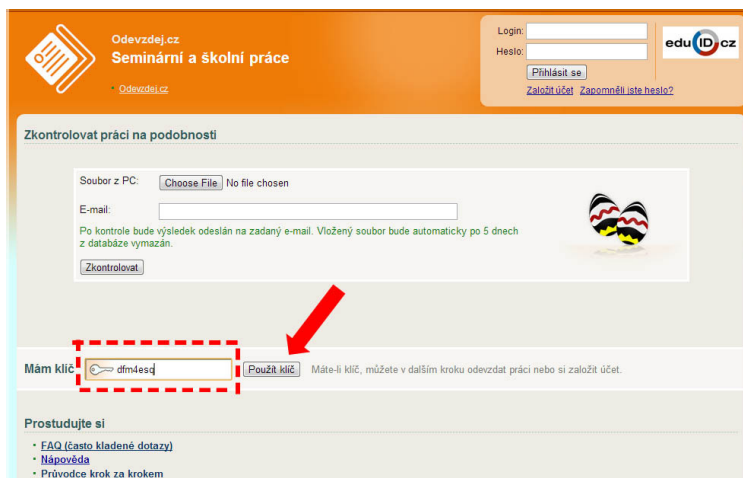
Odevzdej.cz
Seminární a školní práce

Odevzdej.cz

Login:
Heslo:
Přihlásit se
Založit účet Zapomněli jste heslo?

eduID.cz

Zkontrolovat práci na podobnosti

Soubor z PC: Choose File No file chosen

E-mail:

Po kontrole bude výsledek odeslán na zadaný e-mail. Vložený soubor bude automaticky po 5 dnech z databáze vymazán.

Zkontrolovat

Mám klíč dfm4esd Použít klíč Máte-li klíč, můžete v dalším kroku odevzdat práci nebo si založit účet.

Prostudujte si

• FAQ (často kladené dotazy)
• Nápověda
• Průvodce krok za krokem